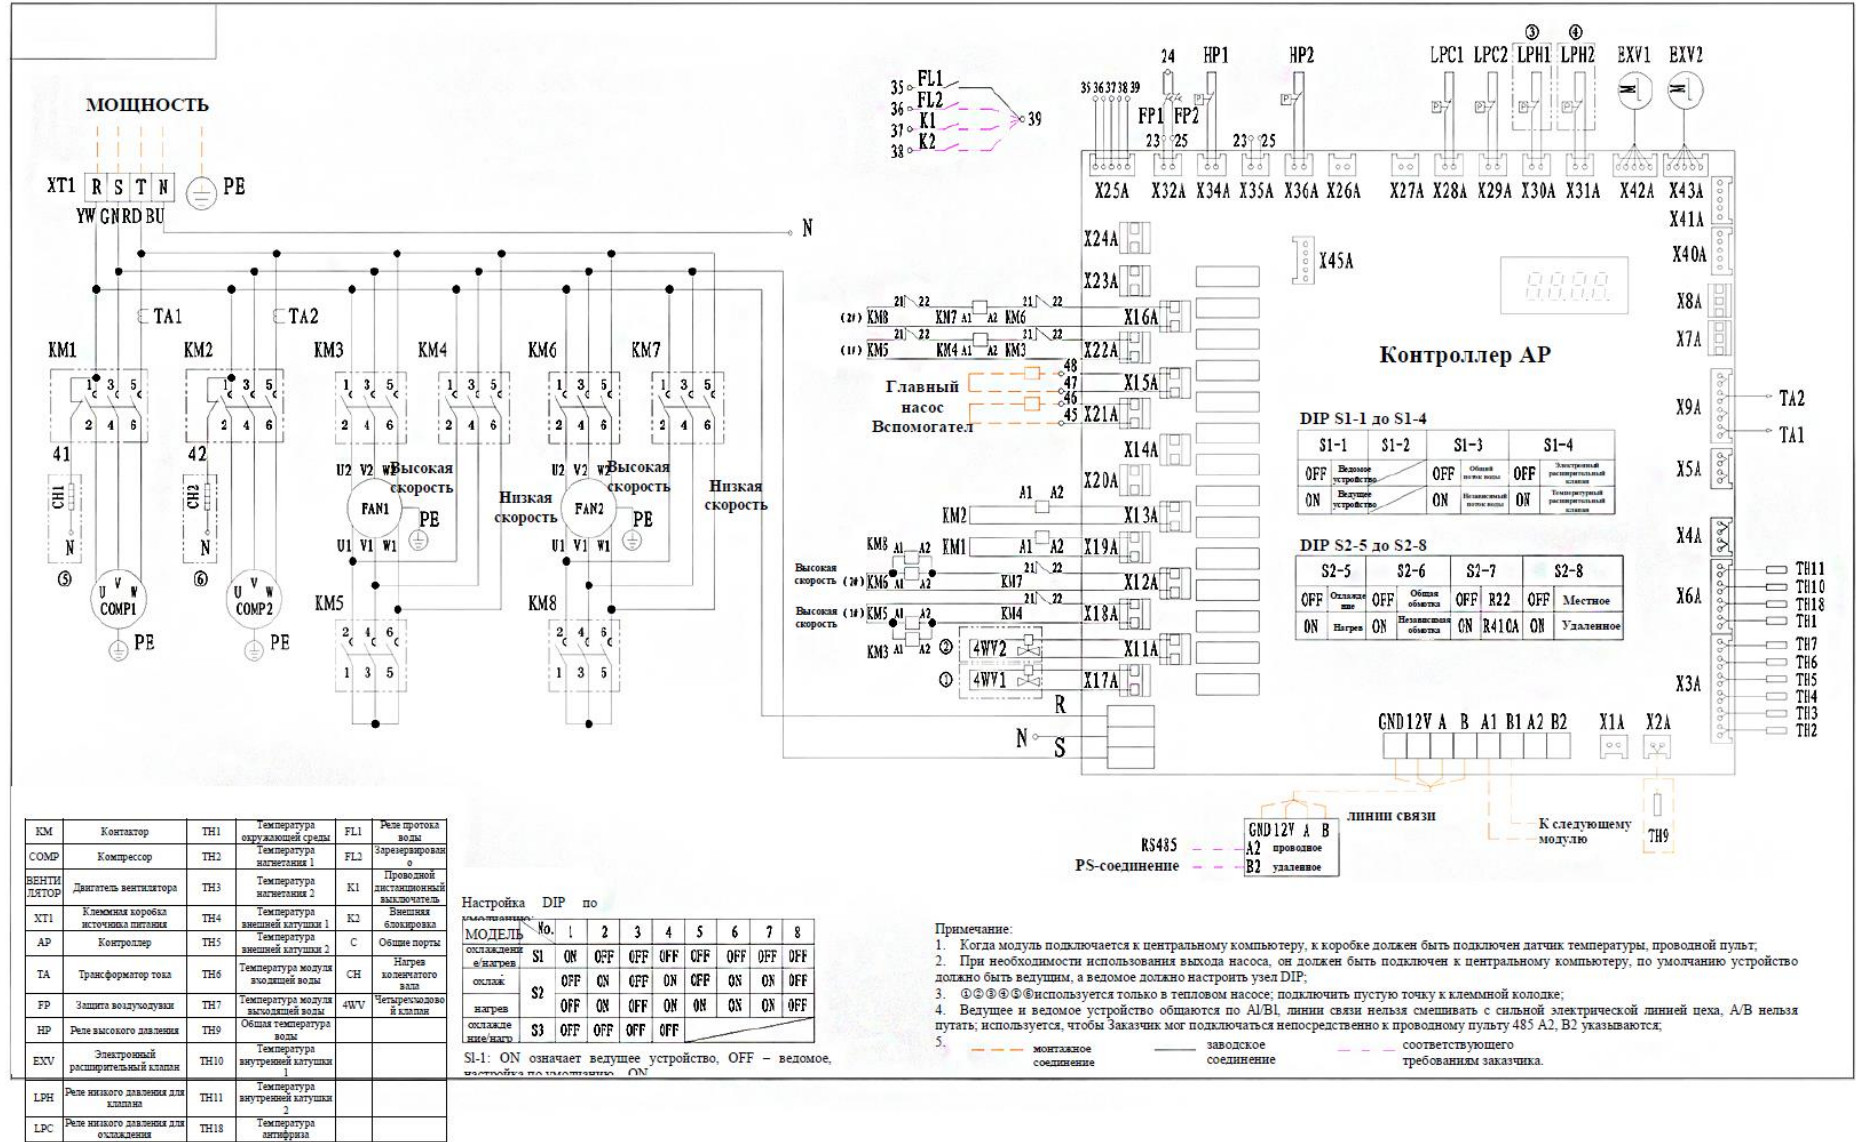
МОЩНОСТЬ

XT1 R S T N PE
YW GN RD BU
N

TA1 TA2
KM1 KM2 KM3 KM4 KM6 KM7
41 42
CH1 CH2
N N
⑤ ⑥
COMP1 COMP2
PE PE
U2 V2 W2 Высокая скорость
FAN1 PE
Низкая скорость
U1 V1 W1
U2 V2 W2 Высокая скорость
FAN2 PE
Низкая скорость
U1 V1 W1
KM5 KM8

35 FL1
36 FL2
37 K1
38 K2
39
35 36 37 38 39
24 HP1 HP2
FP1 FP2
23 25 23 25
LPC1 LPC2 ③ LPH1 ④ LPH2 EXV1 EXV2
X25A X32A X34A X35A X36A X26A X27A X28A X29A X30A X31A X42A X43A
X41A
X24A
X23A
X45A
X40A
X8A
X7A
(2#) KM8 KM7 A1 A2 KM6 X16A
(1#) KM5 KM4 A1 A2 KM3 X22A
21 22 21 22
Главный насос Вспомогател
48 47 46 45
X15A
X21A
X14A
X20A
KM2 A1 A2 X13A
KM1 A1 A2 X19A
Высокая скорость (2#) KM8 KM6 A1 A2 KM7 X12A
Высокая скорость (1#) KM5 A1 A2 KM4 X18A
KM3 A1 A2
② 4WV2 X11A
① 4WV1 X17A
R
N S

Контроллер AP

X9A TA2 TA1
X5A
X4A
X6A TH11 TH10 TH18 TH1
X3A TH7 TH6 TH5 TH4 TH3 TH2

DIP S1-1 до S1-4
| S1-1 | | S1-2 | S1-3 | | S1-4 | |
|---|---|---|---|---|---|---|
| OFF | Ведомое устройство | | OFF | Общий поток воды | OFF | Электронный расширительный клапан |
| ON | Ведущее устройство | | ON | Независимый поток воды | ON | Температурный расширительный клапан |

DIP S2-5 до S2-8
| S2-5 | | S2-6 | | S2-7 | | S2-8 | |
|---|---|---|---|---|---|---|---|
| OFF | Охлаждение | OFF | Общая обмотка | OFF | R22 | OFF | Местное |
| ON | Нагрев | ON | Независимая обмотка | ON | R410A | ON | Удаленное |

GND 12V A B A1 B1 A2 B2 X1A X2A
линии связи
GND 12V A B
RS485 A2 проводное
PS-соединение B2 удаленное
К следующему модулю
TH9

| KM | Контактор | TH1 | Температура окружающей среды | FL1 | Реле протока воды |
|---|---|---|---|---|---|
| COMP | Компрессор | TH2 | Температура нагнетания 1 | FL2 | Зарезервировано |
| ВЕНТИЛЯТОР | Двигатель вентилятора | TH3 | Температура нагнетания 2 | K1 | Проводной дистанционный выключатель |
| XT1 | Клеммная коробка источника питания | TH4 | Температура внешней катушки 1 | K2 | Внешняя блокировка |
| AP | Контроллер | TH5 | Температура внешней катушки 2 | C | Общие порты |
| TA | Трансформатор тока | TH6 | Температура модуля входящей воды | CH | Нагрев коленчатого вала |
| FP | Защита воздуходувки | TH7 | Температура модуля выходящей воды | 4WV | Четырёхходовой клапан |
| HP | Реле высокого давления | TH9 | Общая температура воды | | |
| EXV | Электронный расширительный клапан | TH10 | Температура внутренней катушки 1 | | |
| LPH | Реле низкого давления для клапана | TH11 | Температура внутренней катушки 2 | | |
| LPC | Реле низкого давления для охлаждения | TH18 | Температура антифриза | | |

Настройка DIP по умолчанию:
| МОДЕЛЬ | No. | 1 | 2 | 3 | 4 | 5 | 6 | 7 | 8 |
|---|---|---|---|---|---|---|---|---|---|
| охлаждение/нагрев | S1 | ON | OFF | OFF | OFF | OFF | OFF | OFF | OFF |
| охлаж | S2 | OFF | ON | OFF | ON | OFF | ON | ON | OFF |
| нагрев | | OFF | ON | OFF | ON | ON | ON | ON | OFF |
| охлаждение/нагр | S3 | OFF | OFF | OFF | OFF | | | | |

S1-1: ON означает ведущее устройство, OFF – ведомое, настройка по умолчанию – ON

Примечание:
1. Когда модуль подключается к центральному компьютеру, к коробке должен быть подключен датчик температуры, проводной пульт;
2. При необходимости использования выхода насоса, он должен быть подключен к центральному компьютеру, по умолчанию устройство должно быть ведущим, а ведомое должно настроить узел DIP;
3. ①②③④⑤⑥используется только в тепловом насосе; подключить пустую точку к клеммной колодке;
4. Ведущее и ведомое устройство общаются по Al/Bl, линии связи нельзя смешивать с сильной электрической линией цеха, A/B нельзя путать; используется, чтобы Заказчик мог подключаться непосредственно к проводному пульту 485 A2, B2 указываются;
5. монтажное соединение заводское соединение соответствующего требованиям заказчика.